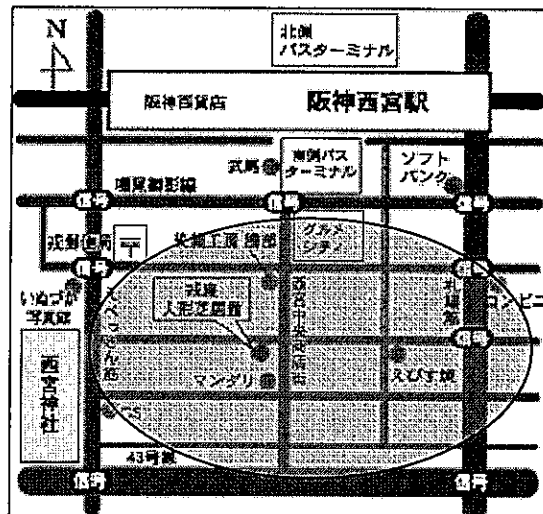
N

北側
バスターミナル

阪神百貨店

阪神西宮駅

武馬

南側バス
ターミナル

ソフト
バンク

信号

信号

信号

信号

信号

信号

信号

北摂工房 緑部

グルメ
シティ

文楽
人形芝居館

いぬづか
写真館

西宮神社

えべっさん筋

西宮中央商店街

札場筋

コンビニ

マンダリ

えびす城

43号線